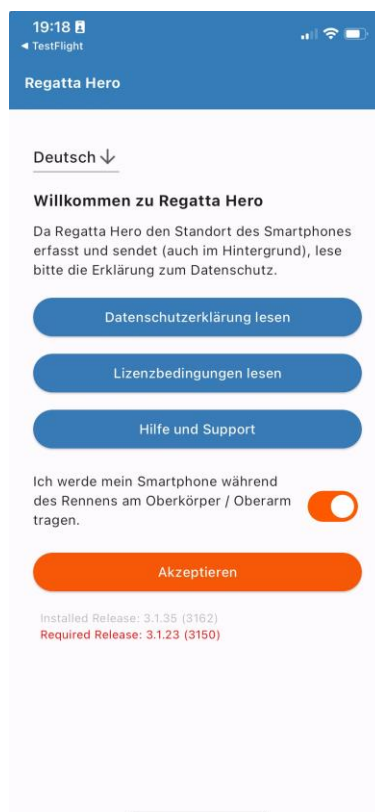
19:18
◂ TestFlight

Regatta Hero

Deutsch ↓

Willkommen zu Regatta Hero

Da Regatta Hero den Standort des Smartphones erfasst und sendet (auch im Hintergrund), lese bitte die Erklärung zum Datenschutz.

Datenschutzerklärung lesen

Lizenzbedingungen lesen

Hilfe und Support

Ich werde mein Smartphone während des Rennens am Oberkörper / Oberarm tragen.

Akzeptieren

Installed Release: 3.1.35 (3162)
Required Release: 3.1.23 (3150)